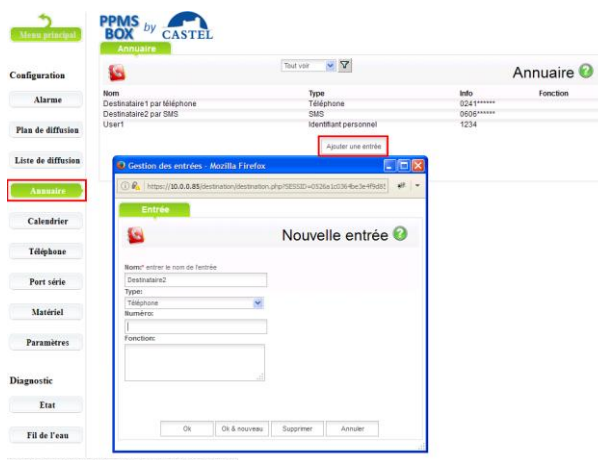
Menu principal

PPMS BOX by CASTEL

Annuaire

Configuration

Alarme

Plan de diffusion

Liste de diffusion

Annuaire

Calendrier

Téléphone

Port série

Matériel

Paramètres

Diagnostic

Etat

Fil de l'eau

Tout voir

Annuaire

| Nom | Type | Info | Fonction |
|---|---|---|---|
| Destinataire1 par téléphone | Téléphone | 0241****** | |
| Destinataire2 par SMS | SMS | 0606****** | |
| User1 | Identifiant personnel | 1234 | |

Ajouter une entrée

Gestion des entrées - Mozilla Firefox

https://10.0.0.85/destination/destination.php?SESSID=0526a1c0364be3e4f9d8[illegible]

Entrée

Nouvelle entrée

Nom:* entrer le nom de l'entrée

Destinataire2

Type:

Téléphone

Numéro:

Fonction:

Ok

Ok & nouveau

Supprimer

Annuler